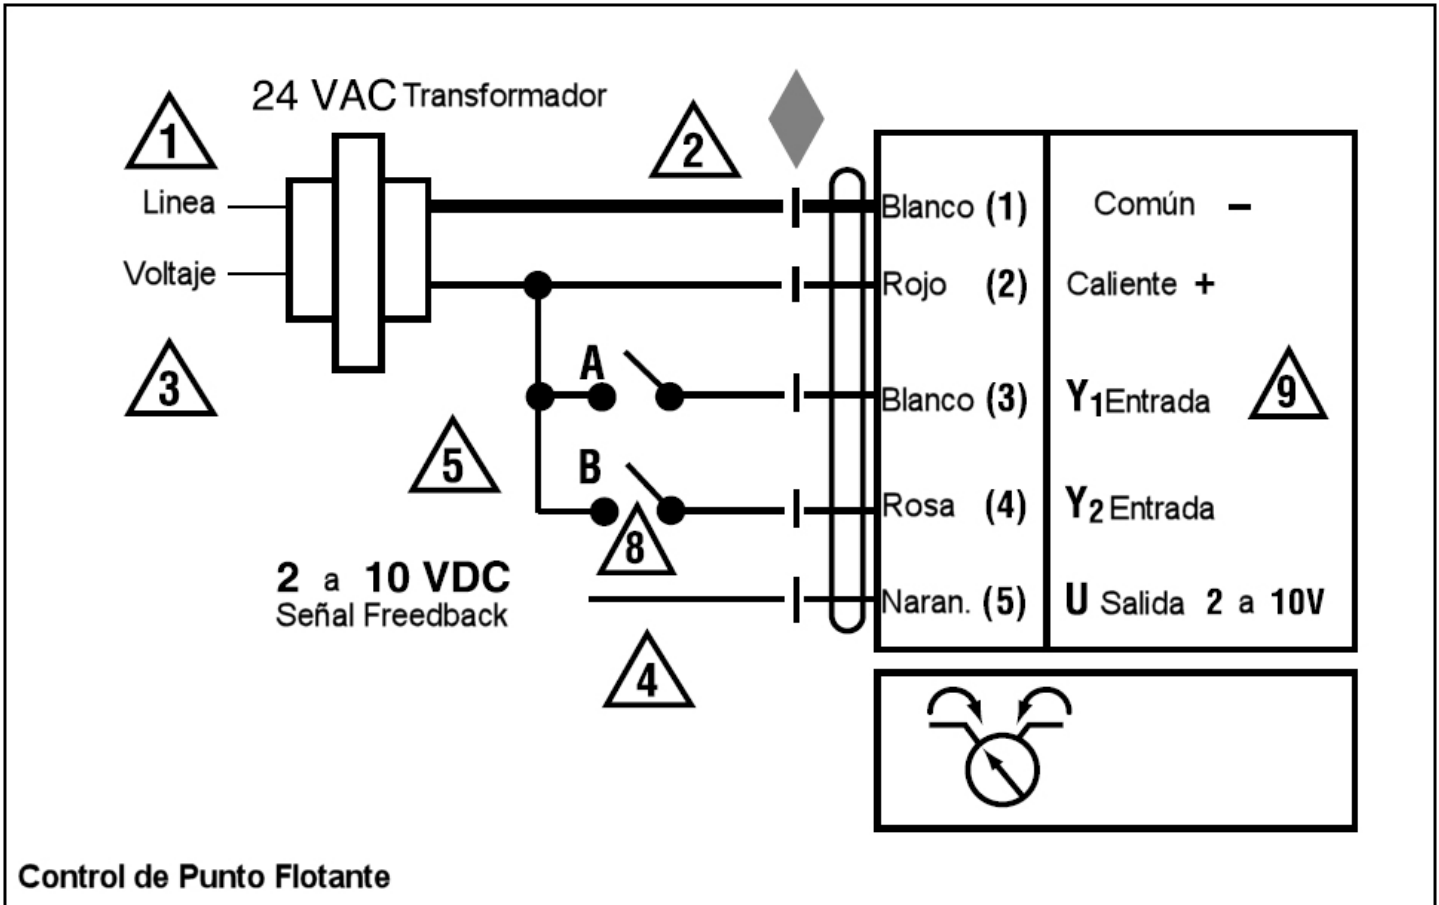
1

24 VAC Transformador

2

Linea

Voltaje

3

A

5

B

8

2 a 10 VDC
Señal Freedback

4

| Blanco (1) | Común – |
|---|---|
| Rojo (2) | Caliente + |
| Blanco (3) | $Y_1$Entrada |
| Rosa (4) | $Y_2$ Entrada |
| Naran. (5) | U Salida 2 a 10V |

9

Control de Punto Flotante